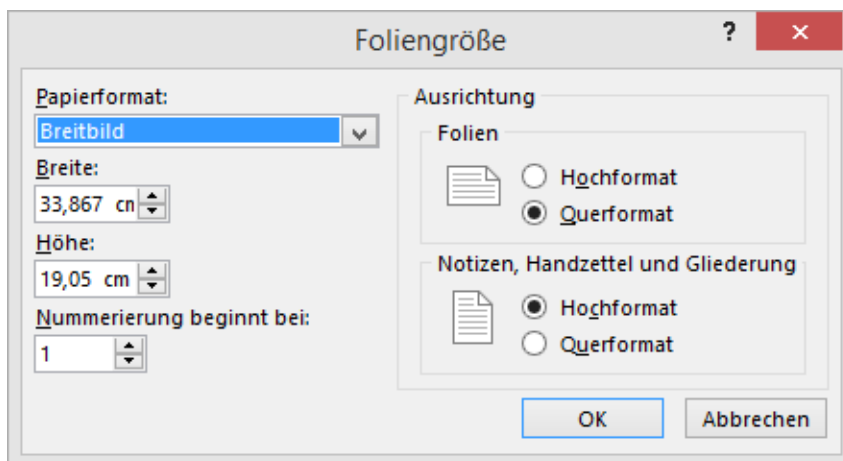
Foliengröße

?

Papierformat:

Breitbild

Breite:

33,867 cn

Höhe:

19,05 cm

Nummerierung beginnt bei:

1

Ausrichtung

Folien

Hochformat

Querformat

Notizen, Handzettel und Gliederung

Hochformat

Querformat

OK

Abbrechen